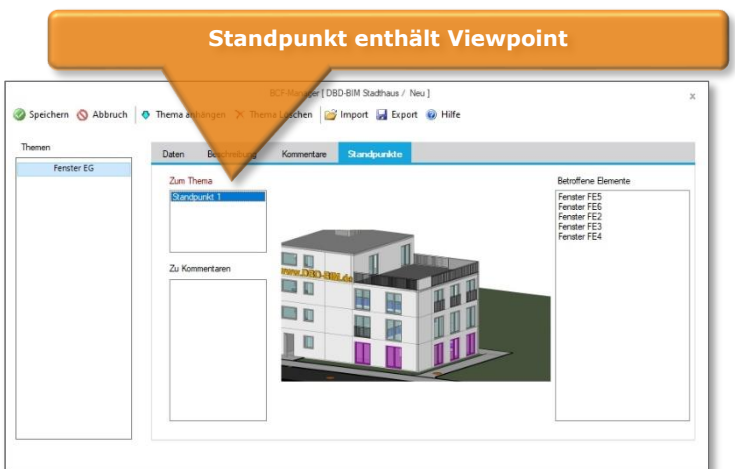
Standpunkt enthält Viewpoint

BCF-Manager [ DBD-BIM Stadthaus / Neu ]

×

Speichern Abbruch Thema anhängen Thema löschen Import Export Hilfe

Themen

Fenster EG

Daten Beschreibung Kommentare Standpunkte

Zum Thema

Standpunkt 1

Zu Kommentaren

www.DBD-BIM.de

Betroffene Elemente

Fenster FE5
Fenster FE6
Fenster FE2
Fenster FE3
Fenster FE4